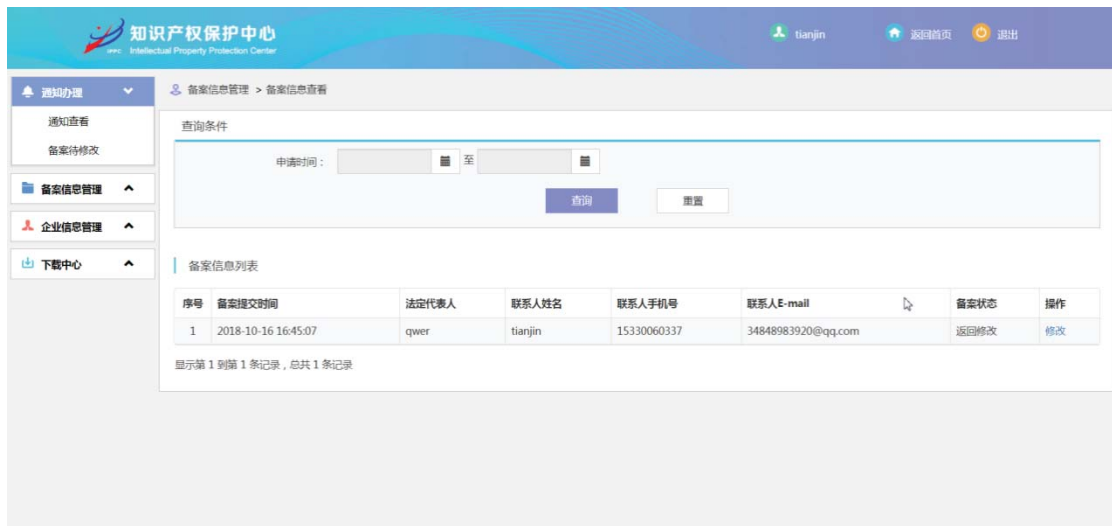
IPPC 知识产权保护中心
Intellectual Property Protection Center

tianjin 返回首页 退出

通知办理
通知查看
备案待修改
备案信息管理
企业信息管理
下载中心

备案信息管理 > 备案信息查看

查询条件

申请时间： 至

查询 重置

备案信息列表

| 序号 | 备案提交时间 | 法定代表人 | 联系人姓名 | 联系人手机号 | 联系人E-mail | 备案状态 | 操作 |
|---|---|---|---|---|---|---|---|
| 1 | 2018-10-16 16:45:07 | qwer | tianjin | 15330060337 | 34848983920@qq.com | 返回修改 | 修改 |

显示第 1 到第 1 条记录，总共 1 条记录